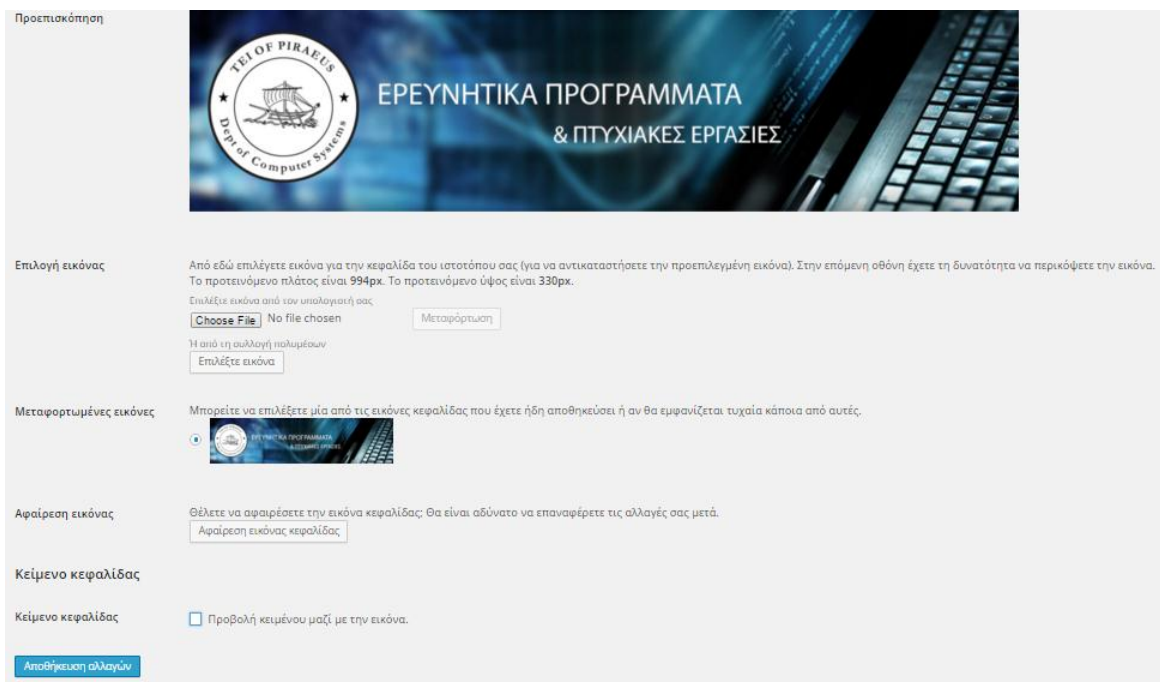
Προεπισκόπηση

TEI OF PIRAEUS
Dept of Computer Systems

ΕΡΕΥΝΗΤΙΚΑ ΠΡΟΓΡΑΜΜΑΤΑ
& ΠΤΥΧΙΑΚΕΣ ΕΡΓΑΣΙΕΣ

Επιλογή εικόνας

Από εδώ επιλέγετε εικόνα για την κεφαλίδα του ιστοτόπου σας (για να αντικαταστήσετε την προεπιλεγμένη εικόνα). Στην επόμενη οθόνη έχετε τη δυνατότητα να περικόψετε την εικόνα. Το προτεινόμενο πλάτος είναι **994px**. Το προτεινόμενο ύψος είναι **330px**.

Επιλέξτε εικόνα από τον υπολογιστή σας

Choose File No file chosen

Μεταφόρτωση

Ή από τη συλλογή πολυμέσων

Επιλέξτε εικόνα

Μεταφορτωμένες εικόνες

Μπορείτε να επιλέξετε μία από τις εικόνες κεφαλίδας που έχετε ήδη αποθηκεύσει ή αν θα εμφανίζεται τυχαία κάποια από αυτές.

ΕΡΕΥΝΗΤΙΚΑ ΠΡΟΓΡΑΜΜΑΤΑ
& ΠΤΥΧΙΑΚΕΣ ΕΡΓΑΣΙΕΣ

Αφαίρεση εικόνας

Θέλετε να αφαιρέσετε την εικόνα κεφαλίδας; Θα είναι αδύνατο να επαναφέρετε τις αλλαγές σας μετά.

Αφαίρεση εικόνας κεφαλίδας

Κείμενο κεφαλίδας

Κείμενο κεφαλίδας

Προβολή κειμένου μαζί με την εικόνα.

Αποθήκευση αλλαγών